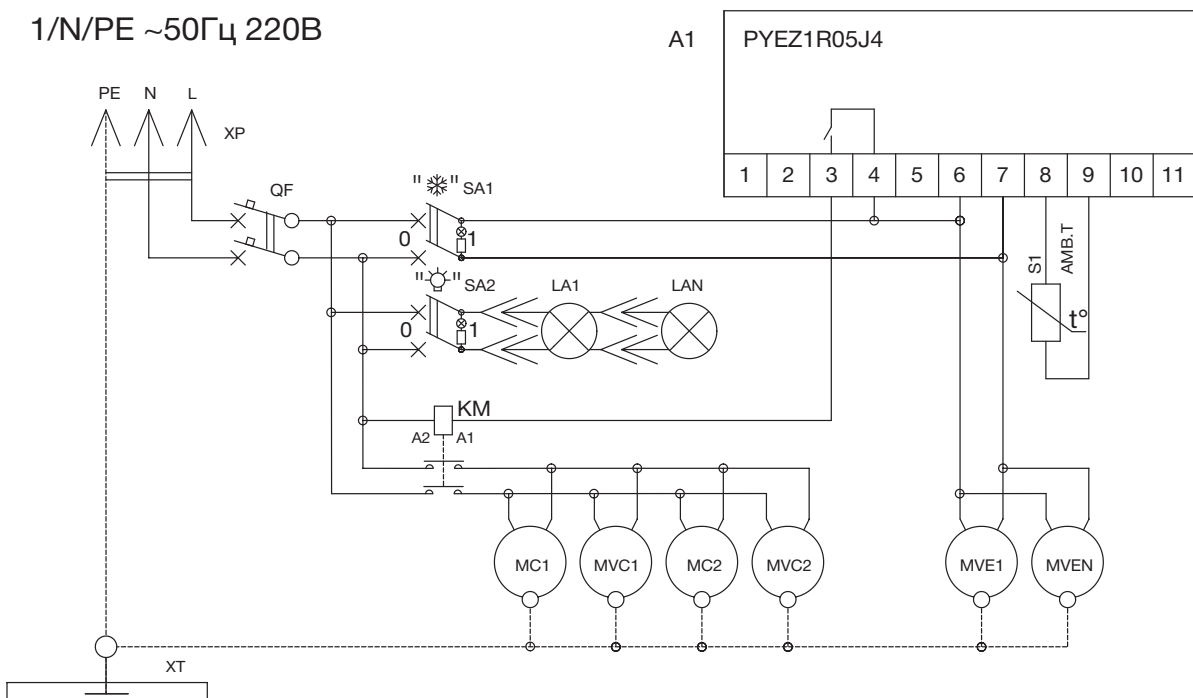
1/N/PE ~50Гц 220В

A1 PYEZ1R05J4

PE N L

XP

QF

"❄" SA1

0 1

"💡" SA2

0 1

LA1 LAN

| 1 | 2 | 3 | 4 | 5 | 6 | 7 | 8 | 9 | 10 | 11 |
|---|---|---|---|---|---|---|---|---|---|---|

S1 AMB.T

t°

KM

A2 A1

MC1 MVC1 MC2 MVC2 MVE1 MVEN

XT